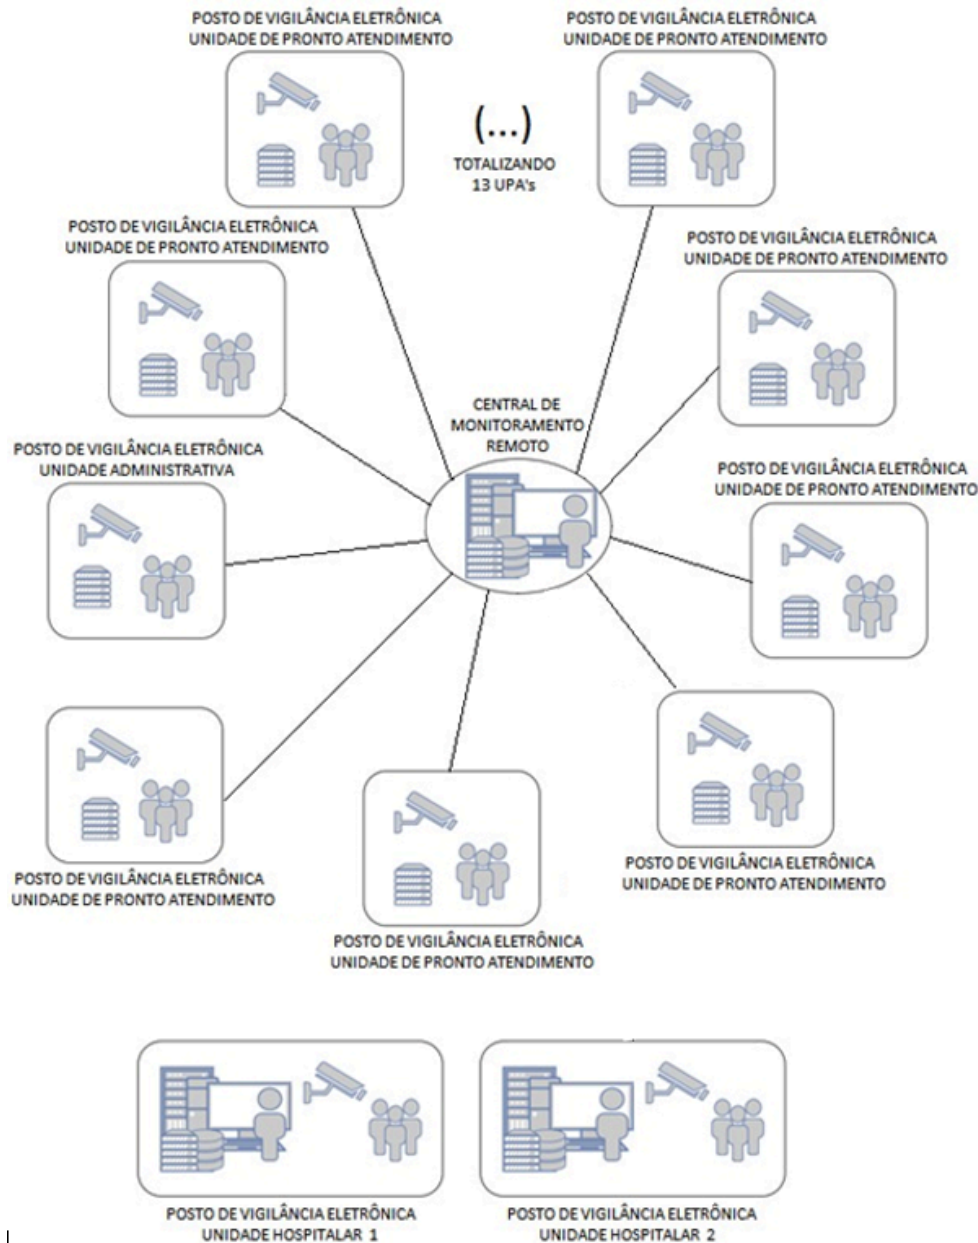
POSTO DE VIGILÂNCIA ELETRÔNICA
UNIDADE DE PRONTO ATENDIMENTO

(...)
TOTALIZANDO
13 UPA's

POSTO DE VIGILÂNCIA ELETRÔNICA
UNIDADE DE PRONTO ATENDIMENTO

POSTO DE VIGILÂNCIA ELETRÔNICA
UNIDADE DE PRONTO ATENDIMENTO

POSTO DE VIGILÂNCIA ELETRÔNICA
UNIDADE DE PRONTO ATENDIMENTO

CENTRAL DE
MONITORAMENTO
REMOTO

POSTO DE VIGILÂNCIA ELETRÔNICA
UNIDADE ADMINISTRATIVA

POSTO DE VIGILÂNCIA ELETRÔNICA
UNIDADE DE PRONTO ATENDIMENTO

POSTO DE VIGILÂNCIA ELETRÔNICA
UNIDADE DE PRONTO ATENDIMENTO

POSTO DE VIGILÂNCIA ELETRÔNICA
UNIDADE DE PRONTO ATENDIMENTO

POSTO DE VIGILÂNCIA ELETRÔNICA
UNIDADE DE PRONTO ATENDIMENTO

POSTO DE VIGILÂNCIA ELETRÔNICA
UNIDADE HOSPITALAR 1

POSTO DE VIGILÂNCIA ELETRÔNICA
UNIDADE HOSPITALAR 2